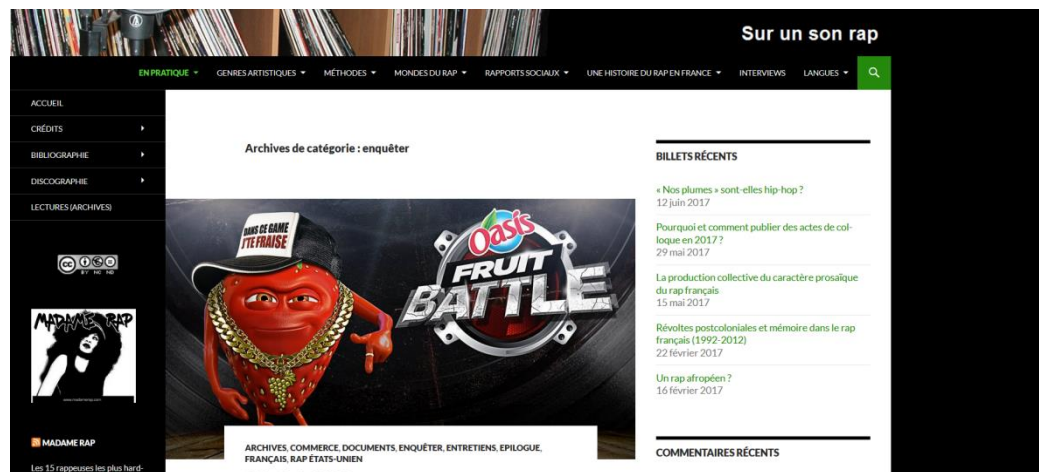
Sur un son rap

EN PRATIQUE ▾ GENRES ARTISTIQUES ▾ MÉTHODES ▾ MONDES DU RAP ▾ RAPPORTS SOCIAUX ▾ UNE HISTOIRE DU RAP EN FRANCE ▾ INTERVIEWS LANGUES ▾

ACCUEIL
CRÉDITS
BIBLIOGRAPHIE
DISCOGRAPHIE
LECTURES (ARCHIVES)

BY NC ND

MADAME RAP

MADAME RAP

Les 15 rappeuses les plus hard-

Archives de catégorie : enquêter

DANS CE GAME J'TE FRAISE

Oasis FRUIT BATTLE

ARCHIVES, COMMERCE, DOCUMENTS, ENQUÊTER, ENTRETIENS, EPILOGUE, FRANÇAIS, RAP ÉTATS-UNIEN

BILLETS RÉCENTS

« Nos plumes » sont-elles hip-hop ?
12 juin 2017

Pourquoi et comment publier des actes de colloque en 2017 ?
29 mai 2017

La production collective du caractère prosaïque du rap français
15 mai 2017

Révoltes postcoloniales et mémoire dans le rap français (1992-2012)
22 février 2017

Un rap afropéen ?
16 février 2017

COMMENTAIRES RÉCENTS